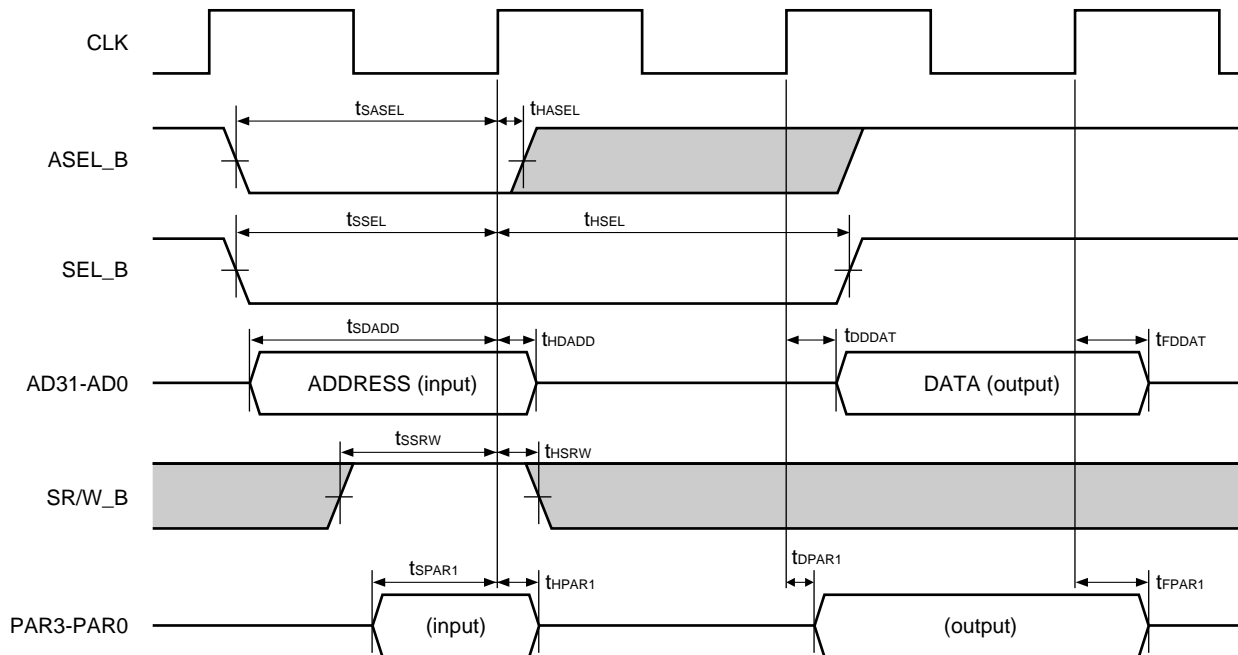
CLK

ASEL_B

SEL_B

AD31-AD0

SR/W_B

PAR3-PAR0

$t_{SASEL}$ $t_{HASEL}$

$t_{SSEL}$ $t_{HSEL}$

$t_{SDADD}$ $t_{HDADD}$ $t_{DDDAT}$ $t_{FDDAT}$

ADDRESS (input)

DATA (output)

$t_{SSRW}$ $t_{HSRW}$

$t_{SPAR1}$ $t_{HPAR1}$ $t_{DPAR1}$ $t_{FPAR1}$

(input)

(output)